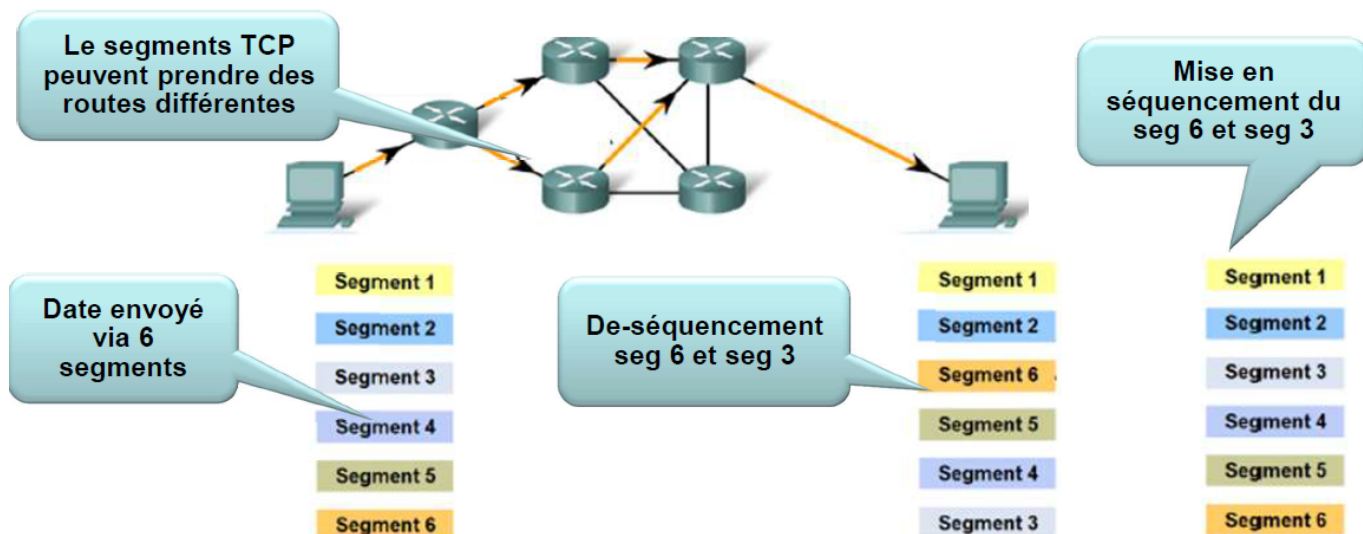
Le segments TCP peuvent prendre des routes différentes

Mise en séquencement du seg 6 et seg 3

Date envoyé via 6 segments

Segment 1
Segment 2
Segment 3
Segment 4
Segment 5
Segment 6

De-séquencement seg 6 et seg 3

Segment 1
Segment 2
Segment 6
Segment 5
Segment 4
Segment 3

Segment 1
Segment 2
Segment 3
Segment 4
Segment 5
Segment 6